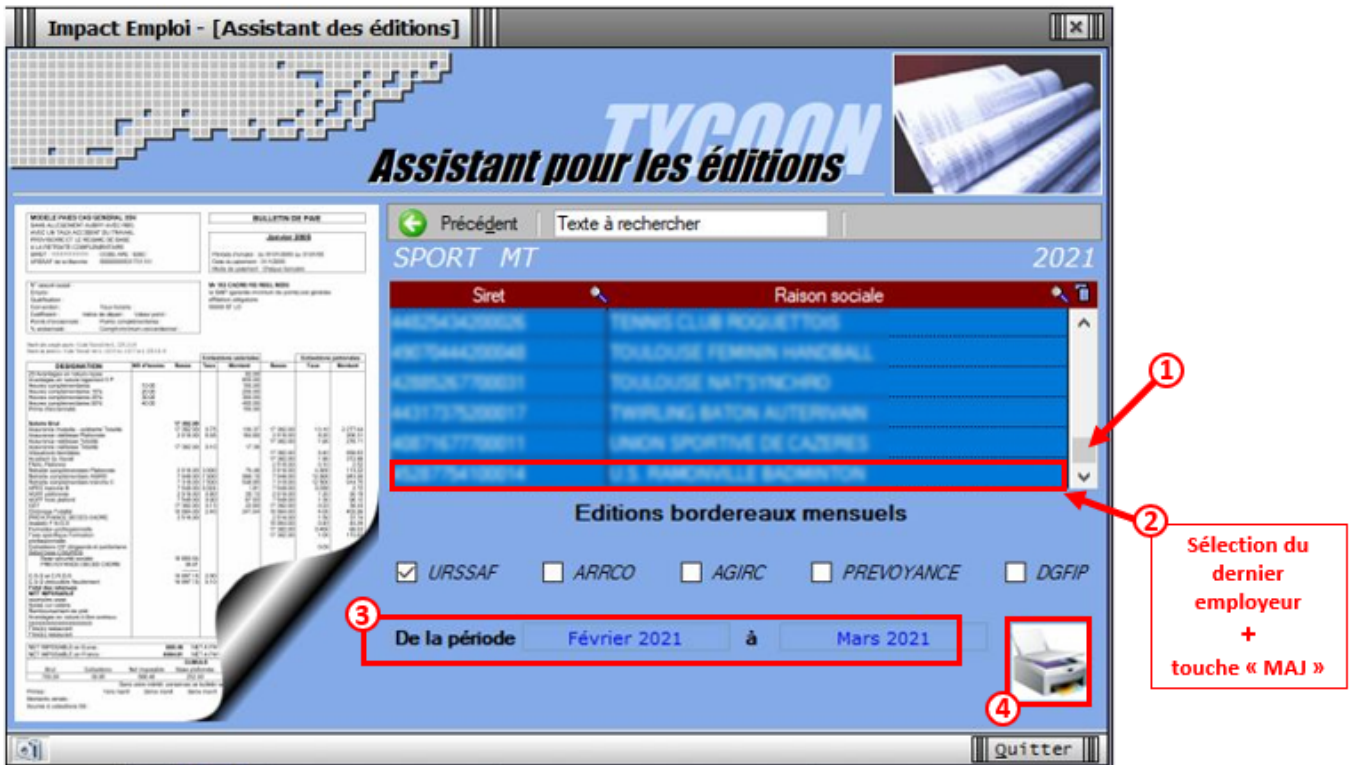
Impact Emploi - [Assistant des éditions]

TYCOON

Assistant pour les éditions

BULLETIN DE PAIE

Précédent Texte à rechercher

SPORT MT 2021

| Siret | Raison sociale |
|---|---|
| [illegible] | TENNIS CLUB ROQUETTOIS |
| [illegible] | TOULOUSE FEMININ HANDBALL |
| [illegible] | TOULOUSE NAT'SYNCHRO |
| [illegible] | TWIRLING BATON AUTERIVAIN |
| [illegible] | UNION SPORTIVE DE CAZERES |
| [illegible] | U.S. RAMONVILLE BADMINTON |

1

2

Editions bordereaux mensuels

URSSAF ARRCO AGIRC PREVOYANCE DGFIP

3

De la période Février 2021 à Mars 2021

4

Sélection du dernier employeur + touche « MAJ »

Quitter